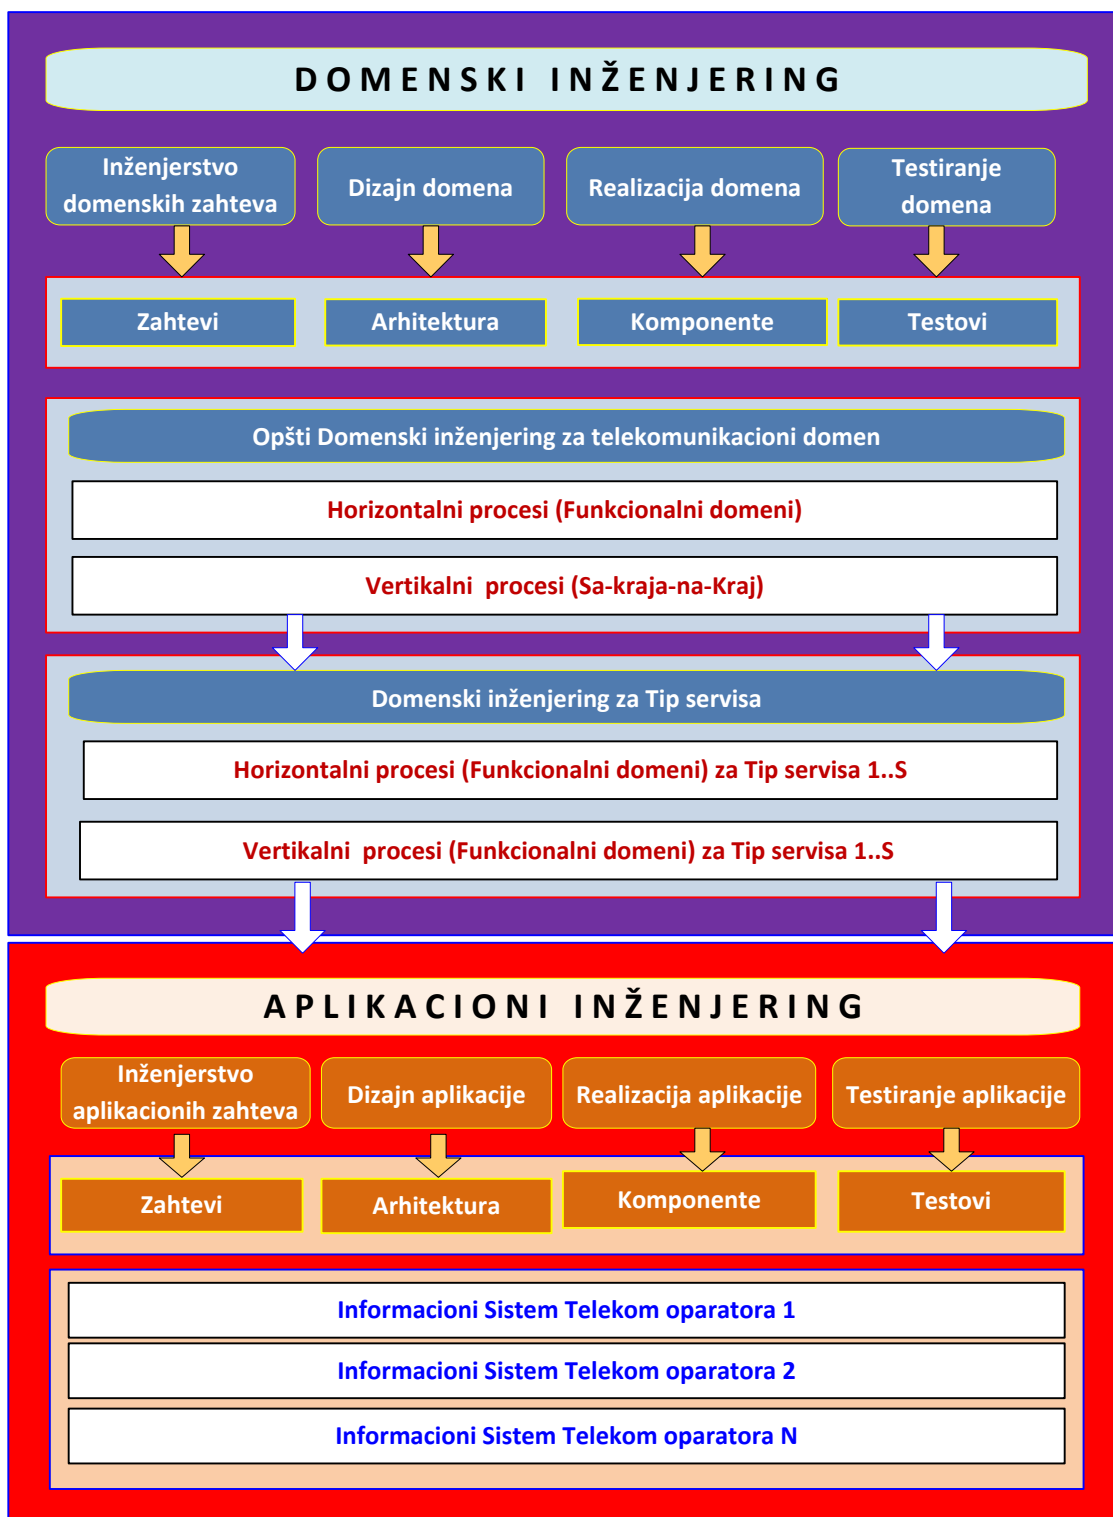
DOMENSKI INŽENJERING

Inženjerstvo domenskih zahteva

Dizajn domena

Realizacija domena

Testiranje domena

Zahtevi

Arhitektura

Komponente

Testovi

Opšti Domenski inženjering za telekomunikacioni domen

Horizontalni procesi (Funkcionalni domeni)

Vertikalni procesi (Sa-kraja-na-Kraj)

Domenski inženjering za Tip servisa

Horizontalni procesi (Funkcionalni domeni) za Tip servisa 1..S

Vertikalni procesi (Funkcionalni domeni) za Tip servisa 1..S

APLIKACIONI INŽENJERING

Inženjerstvo aplikacionih zahteva

Dizajn aplikacije

Realizacija aplikacije

Testiranje aplikacije

Zahtevi

Arhitektura

Komponente

Testovi

Informacioni Sistem Telekom oparatora 1

Informacioni Sistem Telekom oparatora 2

Informacioni Sistem Telekom oparatora N